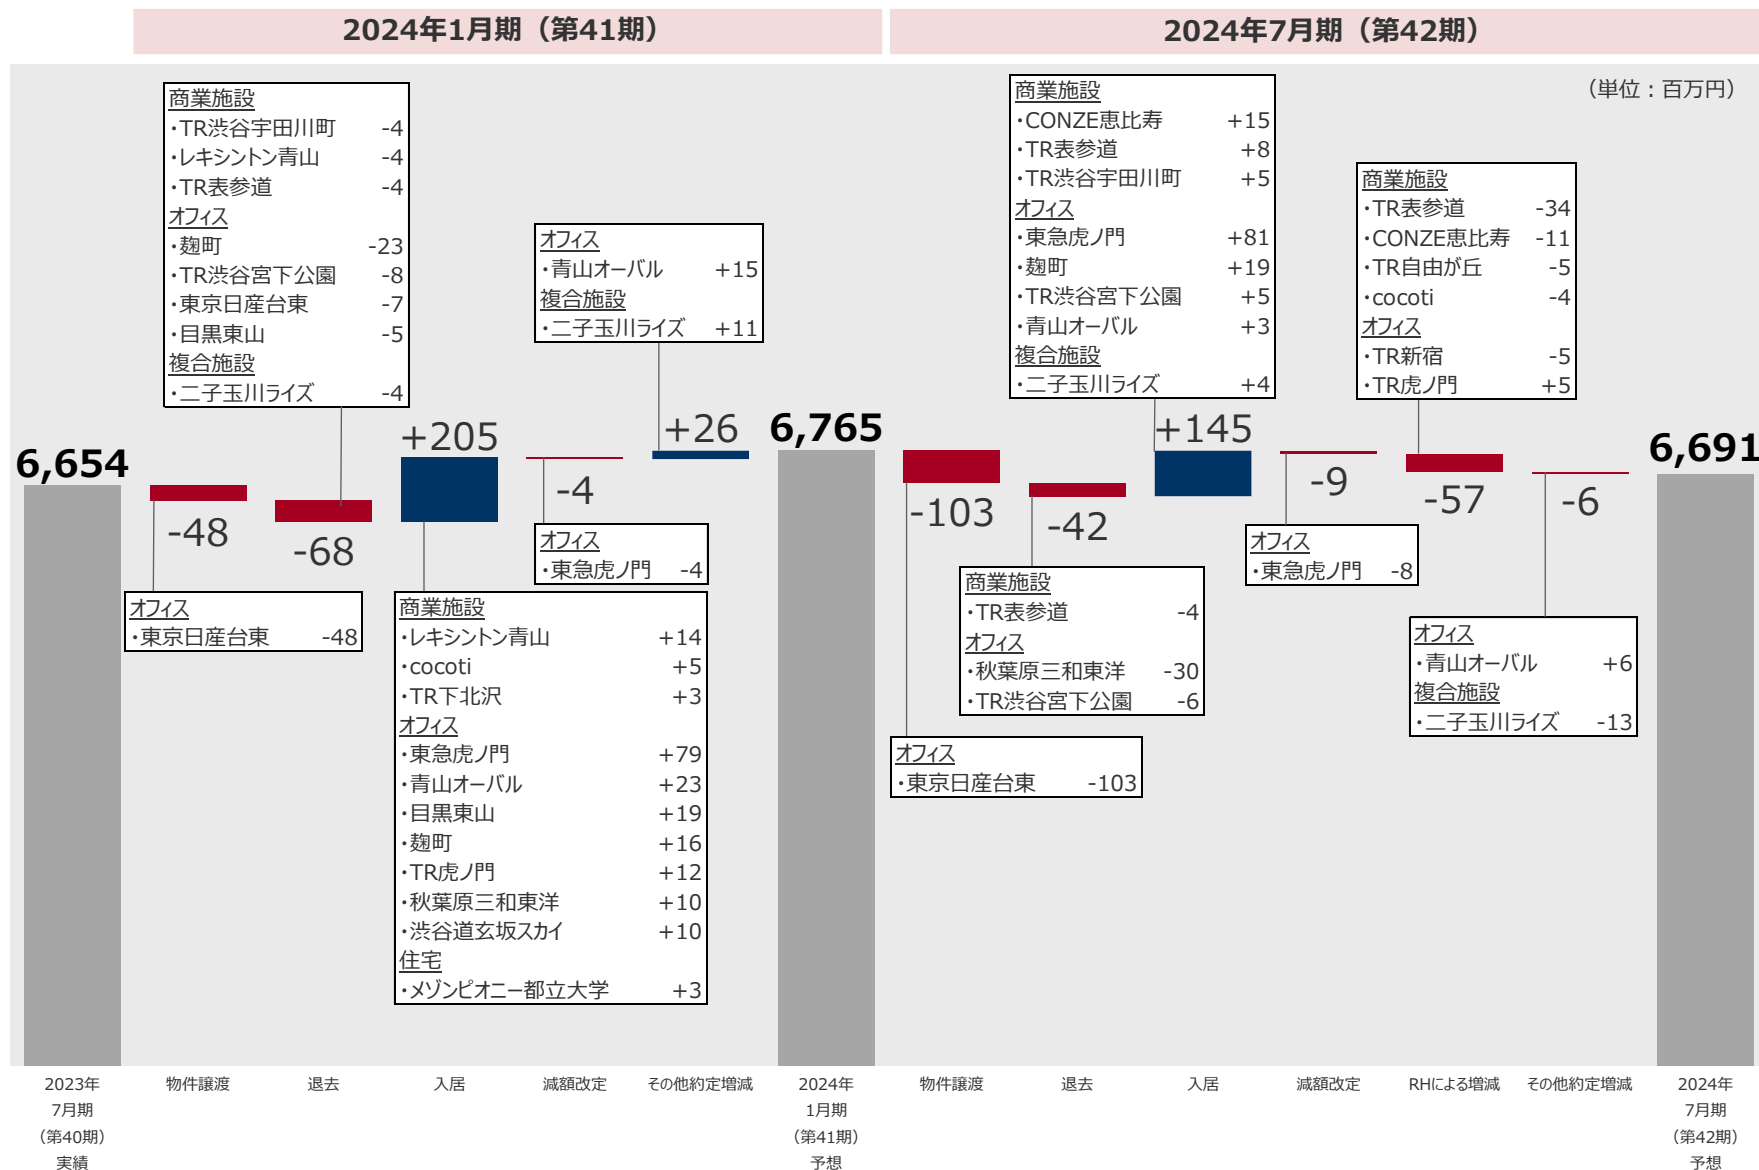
2024年1月期（第41期）

2024年7月期（第42期）

（単位：百万円）

6,654

商業施設
・TR渋谷宇田川町 -4
・レキシントン青山 -4
・TR表参道 -4
オフィス
・麹町 -23
・TR渋谷宮下公園 -8
・東京日産台東 -7
・目黒東山 -5
複合施設
・二子玉川ライズ -4

-48

オフィス
・東京日産台東 -48

-68

+205

商業施設
・レキシントン青山 +14
・cocoti +5
・TR下北沢 +3
オフィス
・東急虎ノ門 +79
・青山オーバル +23
・目黒東山 +19
・麹町 +16
・TR虎ノ門 +12
・秋葉原三和東洋 +10
・渋谷道玄坂スカイ +10
住宅
・メゾンピオニー都立大学 +3

-4

オフィス
・東急虎ノ門 -4

オフィス
・青山オーバル +15
複合施設
・二子玉川ライズ +11

+26

6,765

-103

オフィス
・東京日産台東 -103

-42

商業施設
・TR表参道 -4
オフィス
・秋葉原三和東洋 -30
・TR渋谷宮下公園 -6

商業施設
・CONZE恵比寿 +15
・TR表参道 +8
・TR渋谷宇田川町 +5
オフィス
・東急虎ノ門 +81
・麹町 +19
・TR渋谷宮下公園 +5
・青山オーバル +3
複合施設
・二子玉川ライズ +4

+145

-9

オフィス
・東急虎ノ門 -8

商業施設
・TR表参道 -34
・CONZE恵比寿 -11
・TR自由が丘 -5
・cocoti -4
オフィス
・TR新宿 -5
・TR虎ノ門 +5

-57

-6

オフィス
・青山オーバル +6
複合施設
・二子玉川ライズ -13

6,691

2023年7月期（第40期）実績

物件譲渡

退去

入居

減額改定

その他約定増減

2024年1月期（第41期）予想

物件譲渡

退去

入居

減額改定

RHによる増減

その他約定増減

2024年7月期（第42期）予想